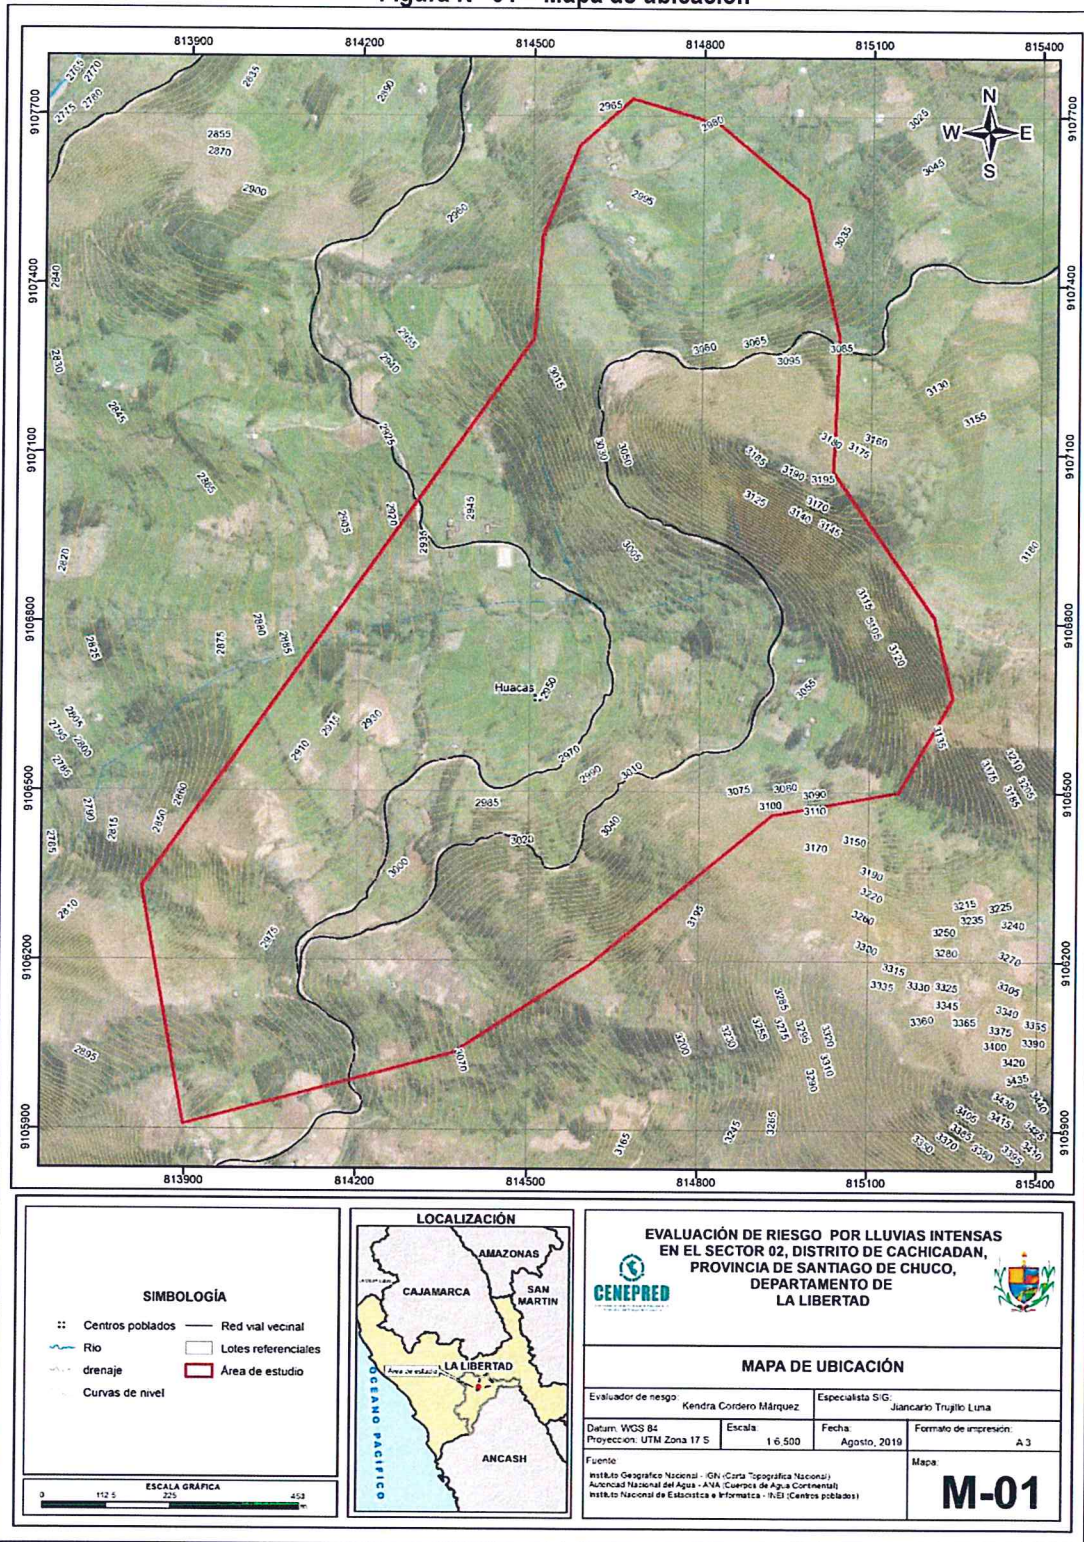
Figura N° 01 – Mapa de ubicación

813900 814200 814500 814800 815100 815400

9107700 9107400 9107100 9106800 9106500 9106200 9105900

N W E S

Huacas 2950

2765 2770 2775 2780 2835 2890 2855 2870 2900 2960 2965 2980 2995 3025 3045 3035 2940 2955 2930 2930 2845 2925 2865 2905 2920 2935 2945 3015 3030 3050 3060 3065 3095 3085 3130 3155 3180 3175 3160 3185 3190 3195 3125 3170 3140 3145 3005 3180 2820 2825 2875 2840 2885 3115 3105 3120 3055 2805 2800 2795 2785 2910 2915 2930 3135 2860 2850 2790 2815 2765 2985 2970 2990 3010 3075 3080 3090 3100 3110 3210 3175 3185 3205 3150 3020 3040 3170 3000 3190 3220 2810 2975 3195 3260 3215 3225 3235 3240 3250 3280 3300 3270 3315 3335 3330 3325 3305 3345 3340 3360 3365 3375 3355 3400 3390 3420 2895 3070 3200 3230 3255 3285 3275 3295 3320 3310 3290 3435 3430 3440 3405 3415 3425 3165 3245 3265 3385 3370 3380 3395 3450

SIMBOLOGÍA
Centros poblados
Rio
drenaje
Curvas de nivel
Red vial vecinal
Lotes referenciales
Área de estudio

ESCALA GRÁFICA
0 112.5 225 450 m

LOCALIZACIÓN
AMAZONAS
CAJAMARCA
SAN MARTIN
LA LIBERTAD
Área de estudio
OCEANO PACIFICO
ANCASH

CENEPRED

EVALUACIÓN DE RIESGO POR LLUVIAS INTENSAS EN EL SECTOR 02, DISTRITO DE CACHICADAN, PROVINCIA DE SANTIAGO DE CHUCO, DEPARTAMENTO DE LA LIBERTAD

MAPA DE UBICACIÓN

Evaluador de riesgo: Kendra Cordero Márquez
Especialista SIG: Jiancarlo Trujillo Luna
Datum: WGS 84
Proyección: UTM Zona 17 S
Escala: 1:6,500
Fecha: Agosto, 2019
Formato de impresión: A3
Fuente:
Instituto Geografico Nacional - IGN (Carta Topográfica Nacional)
Autoridad Nacional del Agua - ANA (Cuerpos de Agua Continental)
Instituto Nacional de Estadística e Informatica - INEI (Centros poblados)
Mapa:
M-01